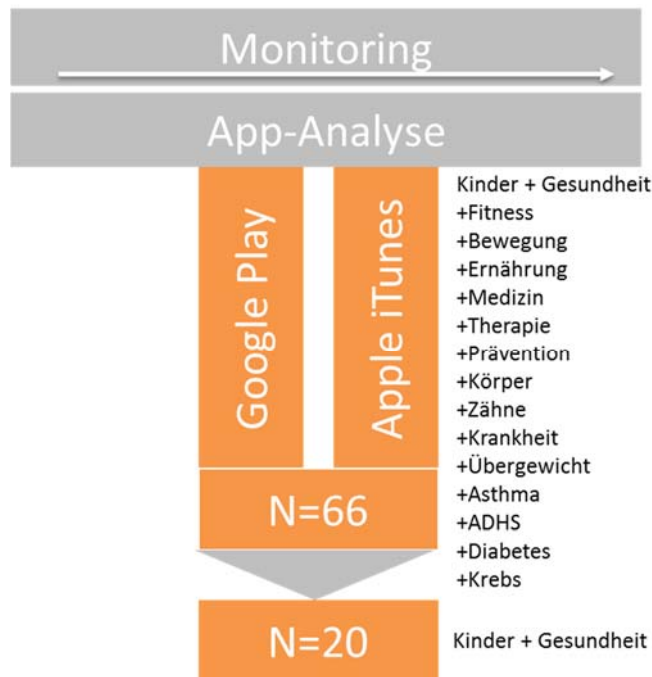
Monitoring

App-Analyse

Google Play

Apple iTunes

Kinder + Gesundheit
+Fitness
+Bewegung
+Ernährung
+Medizin
+Therapie
+Prävention
+Körper
+Zähne
+Krankheit
+Übergewicht
+Asthma
+ADHS
+Diabetes
+Krebs

N=66

N=20

Kinder + Gesundheit